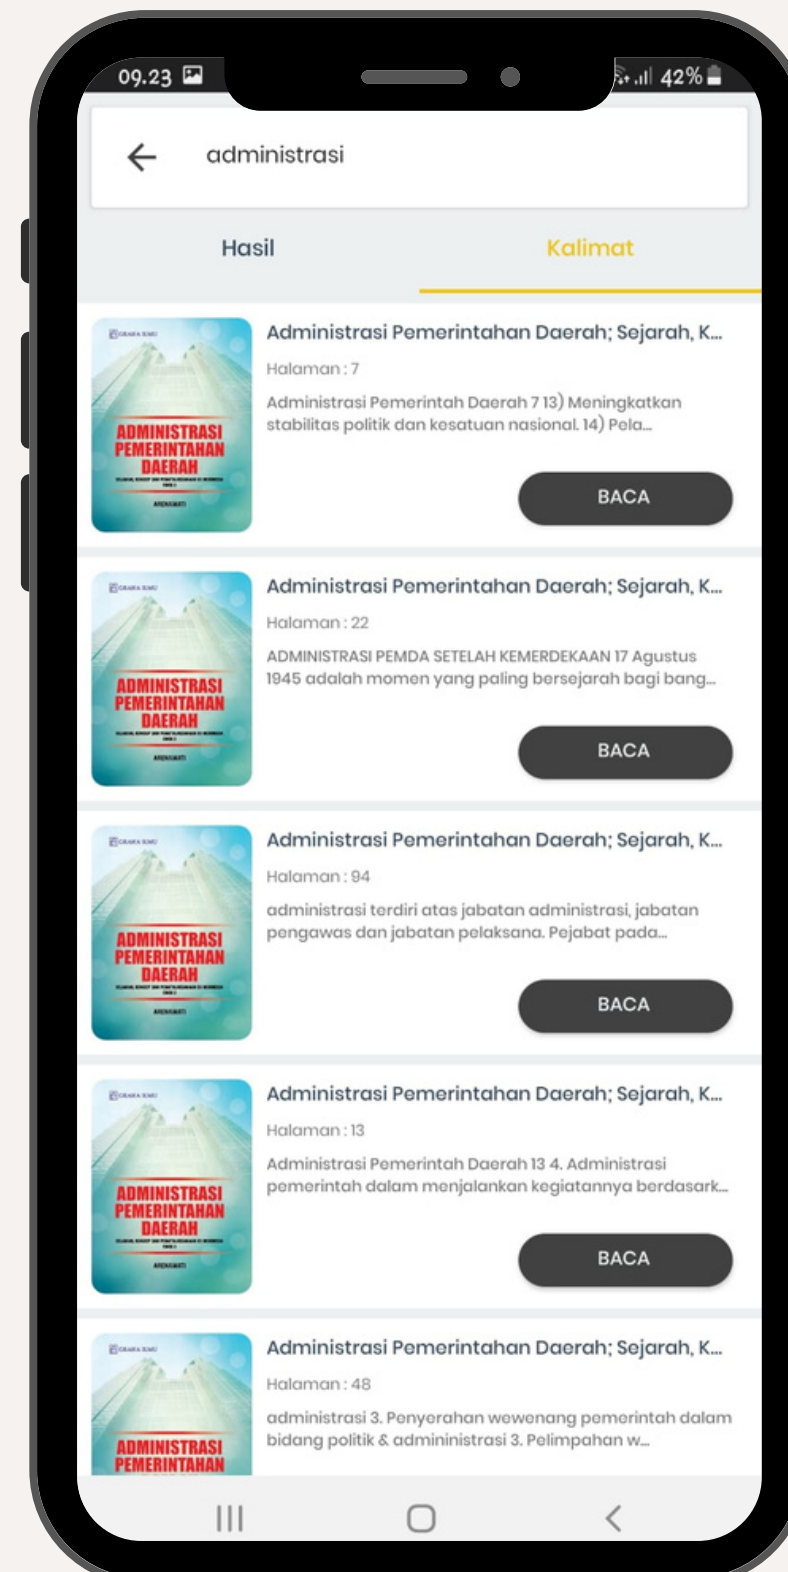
09.23 42%

administrasi

Hasil

Kalimat

ADMINISTRASI PEMERINTAHAN DAERAH

Administrasi Pemerintahan Daerah; Sejarah, K...

Halaman : 7

Administrasi Pemerintah Daerah 7 13) Meningkatkan stabilitas politik dan kesatuan nasional. 14) Pela...

BACA

ADMINISTRASI PEMERINTAHAN DAERAH

Administrasi Pemerintahan Daerah; Sejarah, K...

Halaman : 22

ADMINISTRASI PEMDA SETELAH KEMERDEKAAN 17 Agustus 1945 adalah momen yang paling bersejarah bagi bang...

BACA

ADMINISTRASI PEMERINTAHAN DAERAH

Administrasi Pemerintahan Daerah; Sejarah, K...

Halaman : 94

administrasi terdiri atas jabatan administrasi, jabatan pengawas dan jabatan pelaksana. Pejabat pada...

BACA

ADMINISTRASI PEMERINTAHAN DAERAH

Administrasi Pemerintahan Daerah; Sejarah, K...

Halaman : 13

Administrasi Pemerintah Daerah 13 4. Administrasi pemerintah dalam menjalankan kegiatannya berdasark...

BACA

ADMINISTRASI PEMERINTAHAN

Administrasi Pemerintahan Daerah; Sejarah, K...

Halaman : 48

administrasi 3. Penyerahan wewenang pemerintah dalam bidang politik & admininistrasi 3. Pelimpahan w...